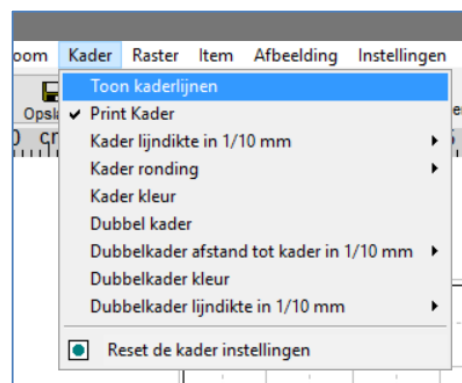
oom Kader Raster Item Afbeelding Instellingen

Opsl

0 cr

Toon kaderlijnen
✔ Print Kader
Kader lijndikte in 1/10 mm
Kader ronding
Kader kleur
Dubbel kader
Dubbelkader afstand tot kader in 1/10 mm
Dubbelkader kleur
Dubbelkader lijndikte in 1/10 mm
Reset de kader instellingen